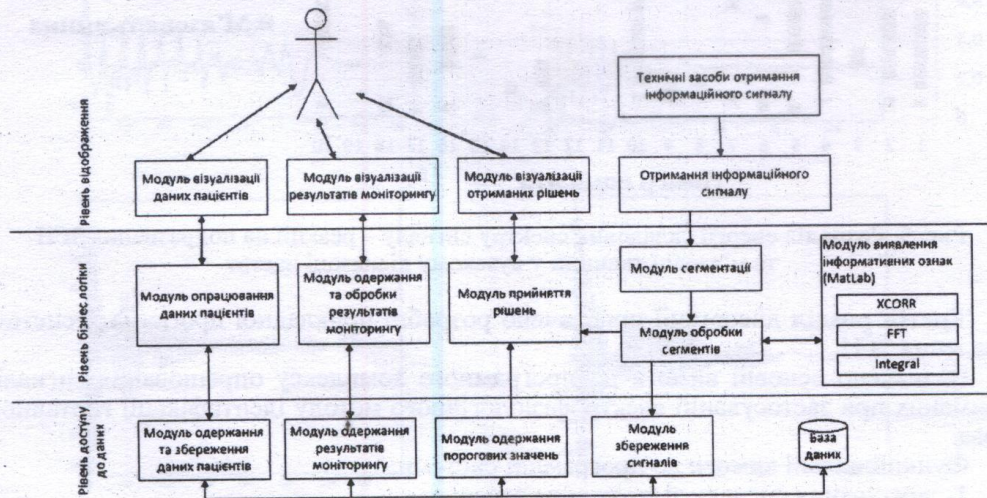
Технічні засоби отримання інформаційного сигналу

Рівень відображення

Модуль візуалізації даних пацієнтів

Модуль візуалізації результатів моніторингу

Модуль візуалізації отриманих рішень

Отримання інформаційного сигналу

Рівень бізнес логіки

Модуль опрацювання даних пацієнтів

Модуль одержання та обробки результатів моніторингу

Модуль прийняття рішень

Модуль сегментації

Модуль обробки сегментів

Модуль виявлення інформативних ознак (MatLab)

XCORR

FFT

Integral

Рівень доступу до даних

Модуль одержання та збереження даних пацієнтів

Модуль одержання результатів моніторингу

Модуль одержання порогових значень

Модуль збереження сигналів

База даних